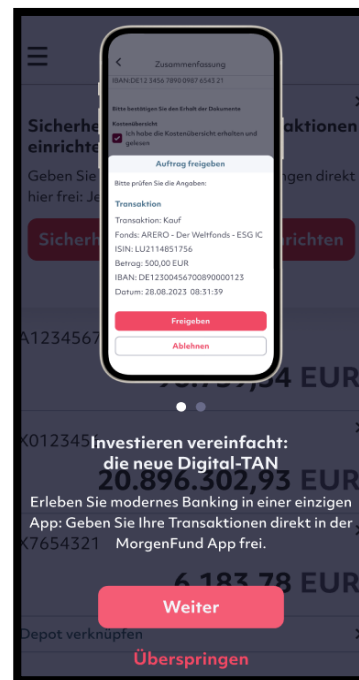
Zusammenfassung

IBAN: DE12 3456 7890 0987 6543 21

Bitte bestätigen Sie den Erhalt der Dokumente

Kontenübersicht

Ich habe die Kontenübersicht erhalten und gelesen

Auftrag freigeben

Bitte prüfen Sie die Angaben:

Transaktion

Transaktion: Kauf
Fonds: ARERO - Der Weltfonds - ESG IC
ISIN: LU2114851756
Betrag: 500,00 EUR
IBAN: DE12300456700890000123
Datum: 28.08.2023 08:31:39

Freigeben

Ablehnen

Sicherh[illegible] aktionen einricht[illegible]

Geben Sie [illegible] ngen direkt hier frei: Je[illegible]

Sicherh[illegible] richten

A1234567

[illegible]6.759,54 EUR

X012345

20.896.302,93 EUR

X7654321

6.183,78 EUR

Investieren vereinfacht: die neue Digital-TAN

Erleben Sie modernes Banking in einer einzigen App: Geben Sie Ihre Transaktionen direkt in der MorgenFund App frei.

Weiter

Depot verknüpfen

Überspringen